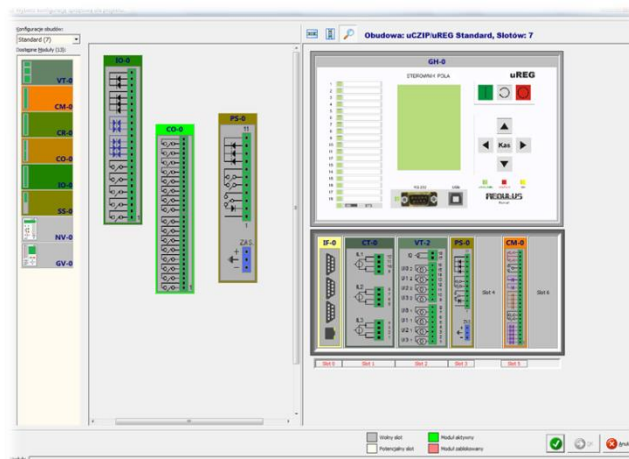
Konfiguracja obudów:
Standard (7)
Dostępne Moduły (13):

VT-0
CM-0
CR-0
CO-0
IO-0
SS-0
NV-0
GV-0

IO-0
CO-0
PS-0
ZA 1

Obudowa: uCZIP/uREG Standard, Slotów: 7

GH-0
STEROWNIK POLA
uREG
Kas
RS 232
USB
MEDULUS

IF-0
CT-0
VT-2
PS-0
CM-0
IL1
IL2
IL3
Slot 4
Slot 6
Slot 0
Slot 1
Slot 2
Slot 3
Slot 5

Wolny slot
Potencjalny slot
Moduł aktywny
Moduł zablokowany
Anuluj